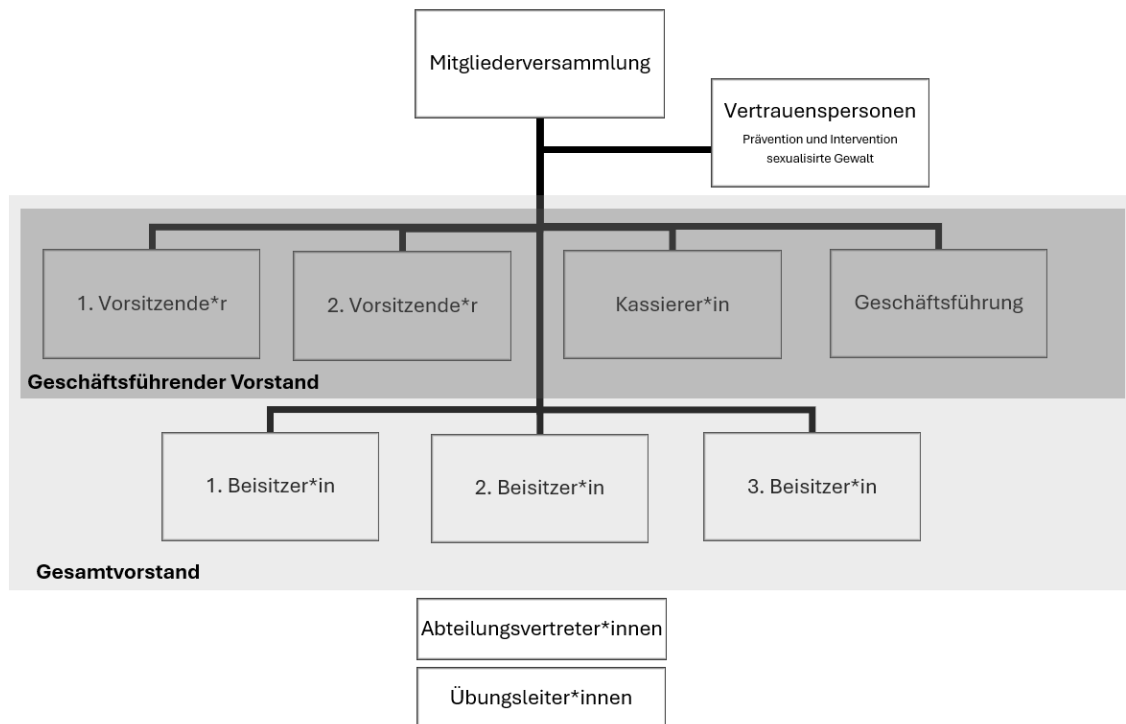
Mitgliederversammlung

Vertrauenspersonen
Prävention und Intervention sexualisirte Gewalt

1. Vorsitzende*r

2. Vorsitzende*r

Kassierer*in

Geschäftsführung

Geschäftsführender Vorstand

1. Beisitzer*in

2. Beisitzer*in

3. Beisitzer*in

Gesamtvorstand

Abteilungsvertreter*innen

Übungsleiter*innen